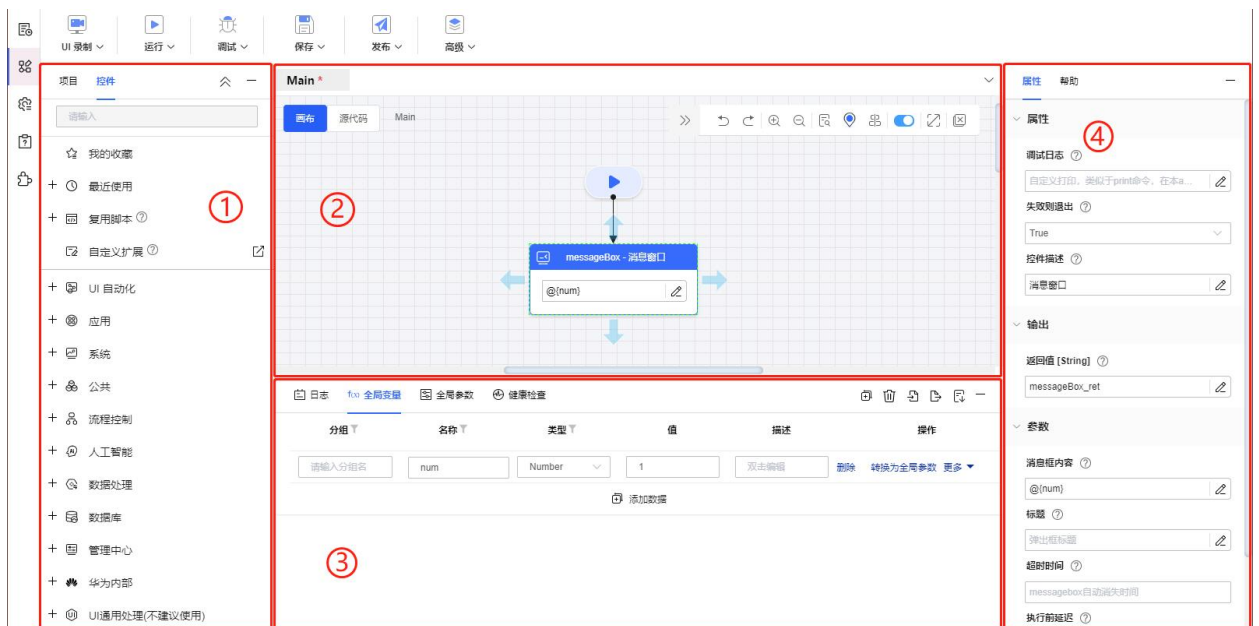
UI 录制 ∨　运行 ∨　调试 ∨　保存 ∨　发布 ∨　高级 ∨

项目　控件

请输入

我的收藏
+ 最近使用
+ 复用脚本 ⑦
自定义扩展 ⑦
+ UI 自动化
+ 应用
+ 系统
+ 公共
+ 流程控制
+ 人工智能
+ 数据处理
+ 数据库
+ 管理中心
+ 华为内部
+ UI通用处理(不建议使用)

①

Main *

画布　源代码　Main

messageBox - 消息窗口

@{num}

②

日志　全局变量　全局参数　健康检查

| 分组 | 名称 | 类型 | 值 | 描述 | 操作 |
|---|---|---|---|---|---|
| 请输入分组名 | num | Number | 1 | 双击编辑 | 删除　转换为全局参数　更多 ▾ |

添加数据

③

属性　帮助

④

属性
调试日志 ⑦
自定义打印，类似于print命令，在本a...
失败则退出 ⑦
True
控件描述 ⑦
消息窗口
输出
返回值 [String] ⑦
messageBox_ret
参数
消息框内容 ⑦
@{num}
标题 ⑦
弹出框标题
超时时间 ⑦
messagebox自动消失时间
执行前延迟 ⑦